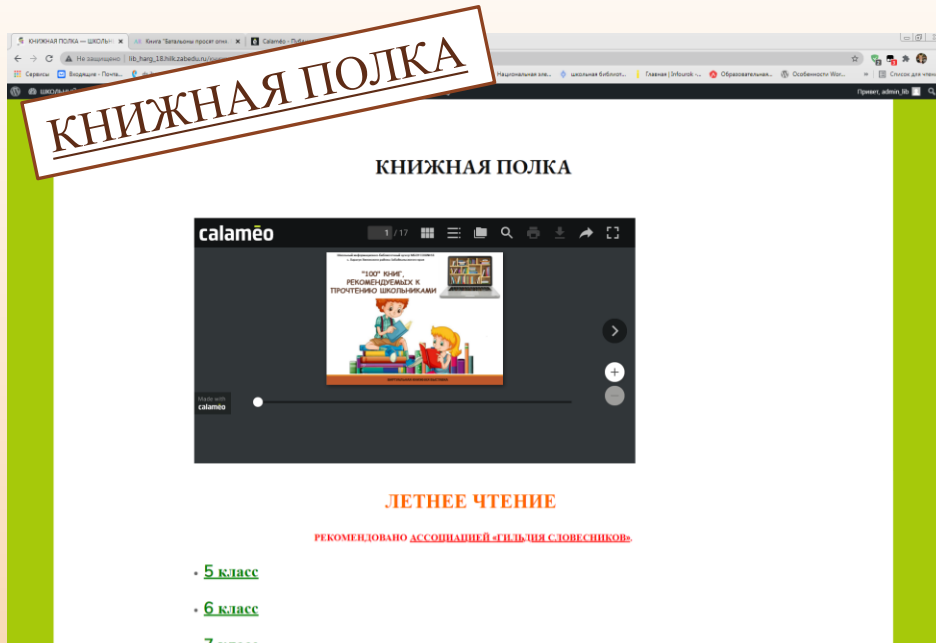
КНИЖНАЯ ПОЛКА

КНИЖНАЯ ПОЛКА — ШКОЛЬН | Книга "Батальоны просят огня | Calaméo - Ль

Не защищено | lib_harg_18.hlk.zabedu.ru

Сервисы | Входящие - Почта | Национальная эле... | школьная библиот... | Главная | Infourok -... | Образовательная... | Особенности Wor... | Список для чтени

Привет, admin_lib

КНИЖНАЯ ПОЛКА

calaméo

1 / 17

"100" КНИГ, РЕКОМЕНДУЕМЫХ К ПРОЧТЕНИЮ ШКОЛЬНИКАМИ

Made with calaméo

ЛЕТНЕЕ ЧТЕНИЕ

РЕКОМЕНДОВАНО АССОЦИАЦИЕЙ «ГИЛЬДИЯ СЛОВЕСНИКОВ».

• 5 класс

• 6 класс

• 7 класс